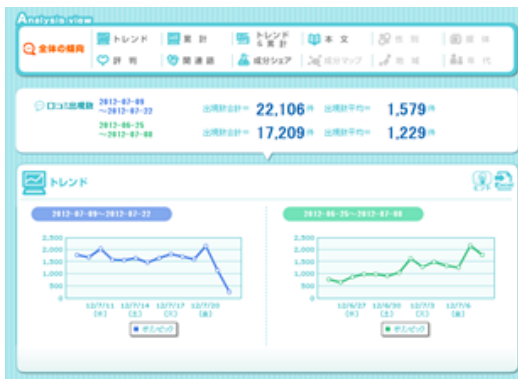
Analysis View

全体の傾向

トレンド
評判
累計
関連語
トレンド＆累計
成分シェア
本文
成分マップ
性別
地域
媒体
年代

口コミ出現数
2012-07-09 ～2012-07-22
2012-06-25 ～2012-07-08

出現数合計＝ 22,106件
出現数平均＝ 1,579件
出現数合計＝ 17,209件
出現数平均＝ 1,229件

トレンド

2012-07-09～2012-07-22

2,500
2,000
1,500
1,000
500
0

12/7/11 (水)
12/7/14 (土)
12/7/17 (火)
12/7/20 (金)

ぎらぴか

2012-06-25～2012-07-08

2,500
2,000
1,500
1,000
500
0

12/6/27 (水)
12/6/30 (土)
12/7/3 (火)
12/7/6 (金)

ぎらぴか